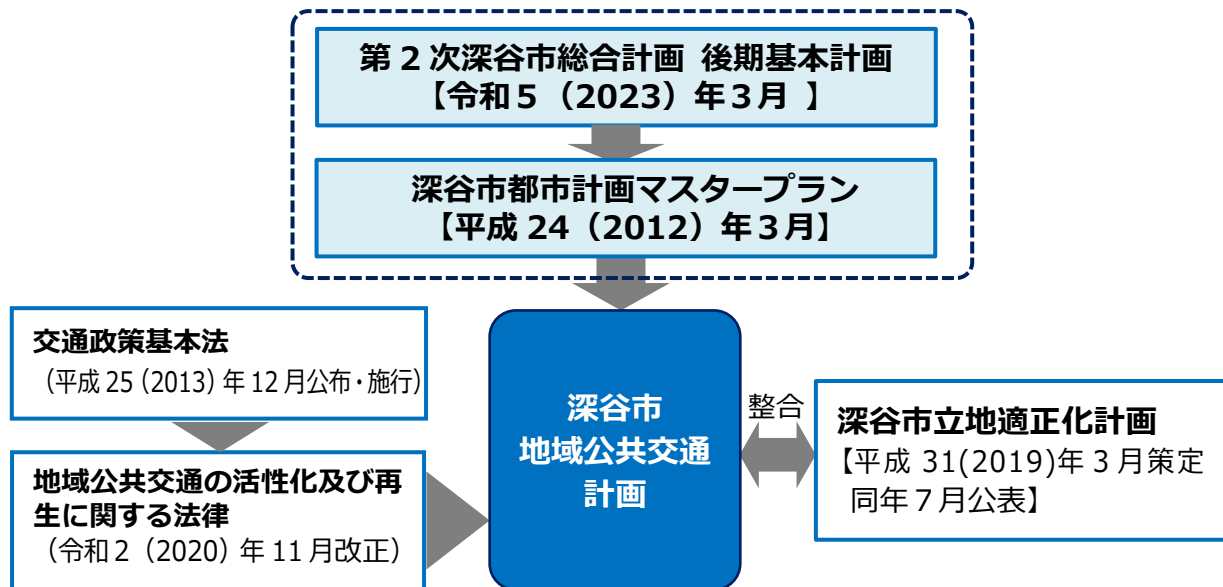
第２次深谷市総合計画　後期基本計画
【令和５（2023）年３月　】

深谷市都市計画マスタープラン
【平成 24（2012）年３月】

交通政策基本法
（平成 25（2013）年 12 月公布・施行）

地域公共交通の活性化及び再生に関する法律
（令和２（2020）年 11 月改正）

深谷市
地域公共交通
計画

整合

深谷市立地適正化計画
【平成 31(2019)年３月策定
同年７月公表】